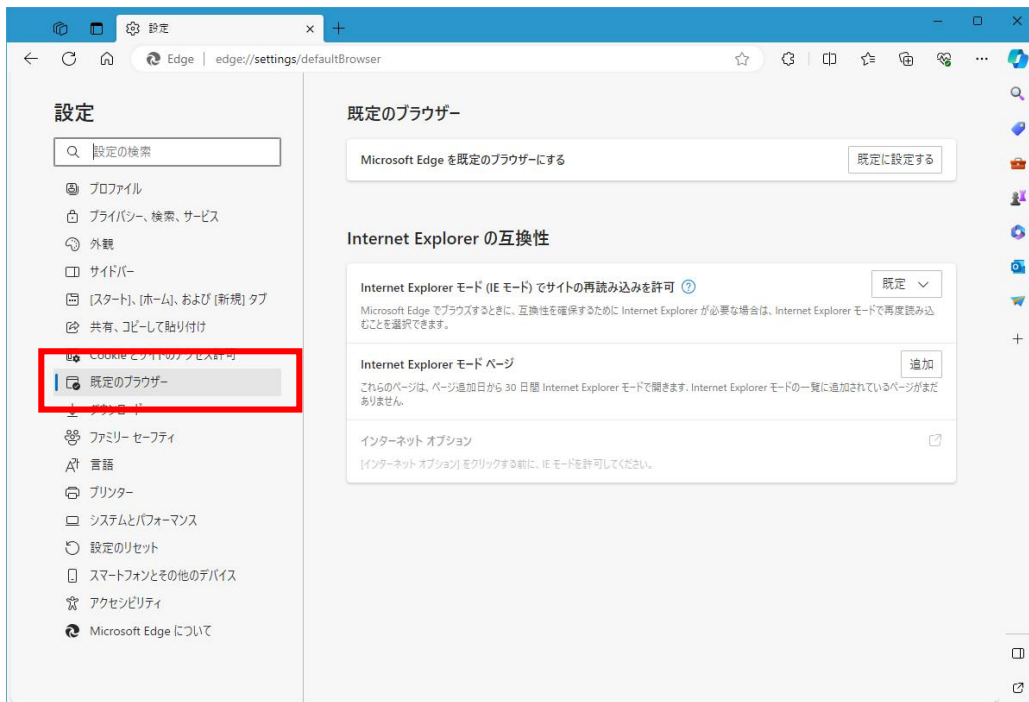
設定

Edge | edge://settings/defaultBrowser

設定

設定の検索

プロファイル

プライバシー、検索、サービス

外観

サイドバー

[スタート]、[ホーム]、および [新規] タブ

共有、コピーして貼り付け

Cookie と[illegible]

既定のブラウザー

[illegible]

ファミリー セーフティ

言語

プリンター

システムとパフォーマンス

設定のリセット

スマートフォンとその他のデバイス

アクセシビリティ

Microsoft Edge について

既定のブラウザー

Microsoft Edge を既定のブラウザーにする

既定に設定する

Internet Explorer の互換性

Internet Explorer モード (IE モード) でサイトの再読み込みを許可

既定

Microsoft Edge でブラウズするときに、互換性を確保するために Internet Explorer が必要な場合は、Internet Explorer モードで再度読み込むことを選択できます。

Internet Explorer モード ページ

追加

これらのページは、ページ追加日から 30 日間 Internet Explorer モードで開きます。Internet Explorer モードの一覧に追加されているページがまだありません。

インターネット オプション

[インターネット オプション] をクリックする前に、IE モードを許可してください。